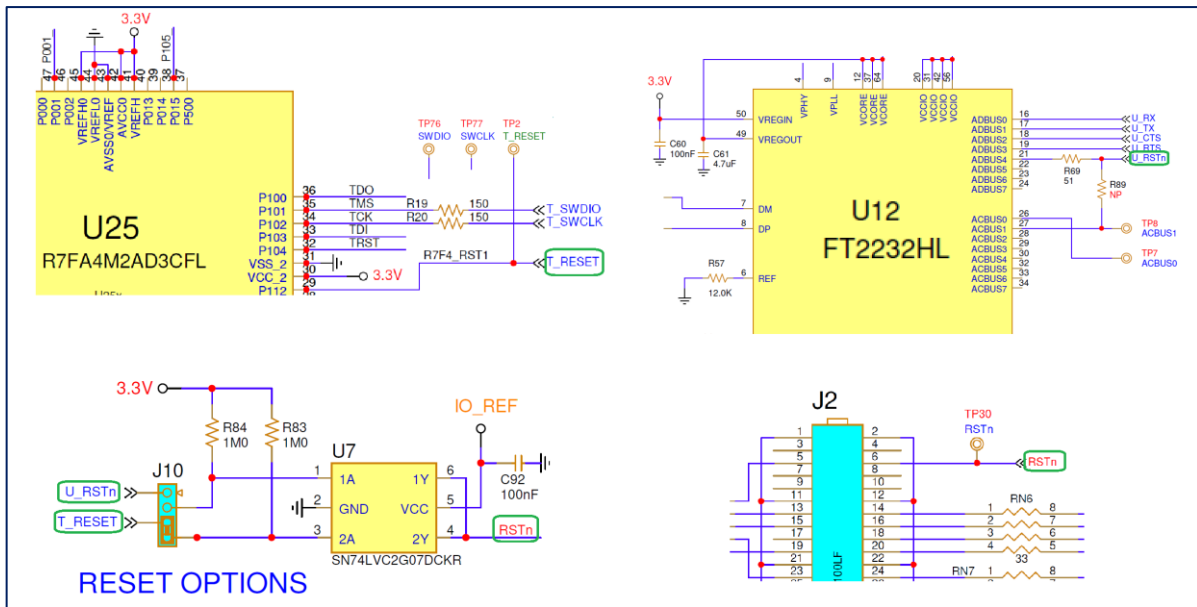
3.3V
P001 P105
47 46 45 44 43 42 41 40 39 38 37
P000 P001 P002 VREFH0 VREFL0 AVSS0/VREF AVCC0 VREFH P013 P014 P015 P500
U25
R7FA4M2AD3CFL
U25x
P100 36 TDO
P101 35 TMS R19 150 T_SWDIO
P102 34 TCK R20 150 T_SWCLK
P103 33 TDI
P104 32 TRST
VSS_2 31
VCC_2 30 3.3V
P112 29 R7F4_RST1 T_RESET
TP76 SWDIO
TP77 SWCLK
TP2 T_RESET

3.3V
C60 100nF
C61 4.7uF
50 VREGIN
49 VREGOUT
4 VPHY
9 VPLL
12 37 64 VCORE VCORE VCORE
20 31 42 56 VCCIO VCCIO VCCIO VCCIO
7 DM
8 DP
R57 12.0K
6 REF
U12
FT2232HL
ADBUS0 16 U_RX
ADBUS1 17 U_TX
ADBUS2 18 U_CTS
ADBUS3 19 U_RTS
ADBUS4 21 U_RSTn
ADBUS5 22
ADBUS6 23
ADBUS7 24
R69 51
R89 NP
ACBUS0 26
ACBUS1 27
ACBUS2 28
ACBUS3 29
ACBUS4 30
ACBUS5 32
ACBUS6 33
ACBUS7 34
TP8 ACBUS1
TP7 ACBUS0

3.3V
R84 1M0
R83 1M0
U7
1 1A 1Y 6
2 GND VCC 5
3 2A 2Y 4
SN74LVC2G07DCKR
IO_REF
C92 100nF
RSTn
J10
U_RSTn
T_RESET
RESET OPTIONS

J2
1 2
3 4
5 6
7 8
9 10
11 12
13 14
15 16
17 18
19 20
21 22
23 24
25
100LF
TP30 RSTn
RSTn
RN6
1 8
2 7
3 6
4 5
33
RN7 1 8